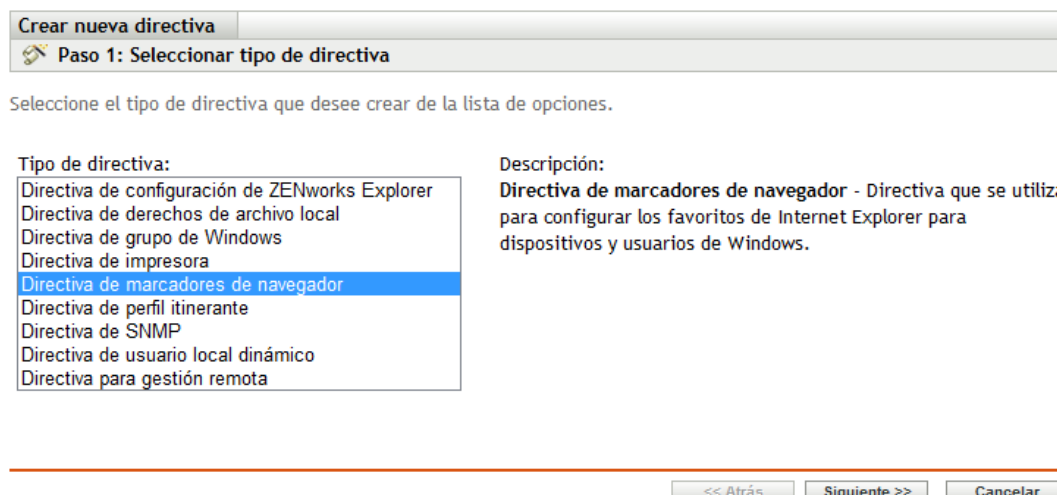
Crear nueva directiva

Paso 1: Seleccionar tipo de directiva

Seleccione el tipo de directiva que desee crear de la lista de opciones.

Tipo de directiva:

Directiva de configuración de ZENworks Explorer
Directiva de derechos de archivo local
Directiva de grupo de Windows
Directiva de impresora
Directiva de marcadores de navegador
Directiva de perfil itinerante
Directiva de SNMP
Directiva de usuario local dinámico
Directiva para gestión remota

Descripción:

**Directiva de marcadores de navegador** - Directiva que se utiliz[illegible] para configurar los favoritos de Internet Explorer para dispositivos y usuarios de Windows.

<< Atrás   Siguiente >>   Cancelar